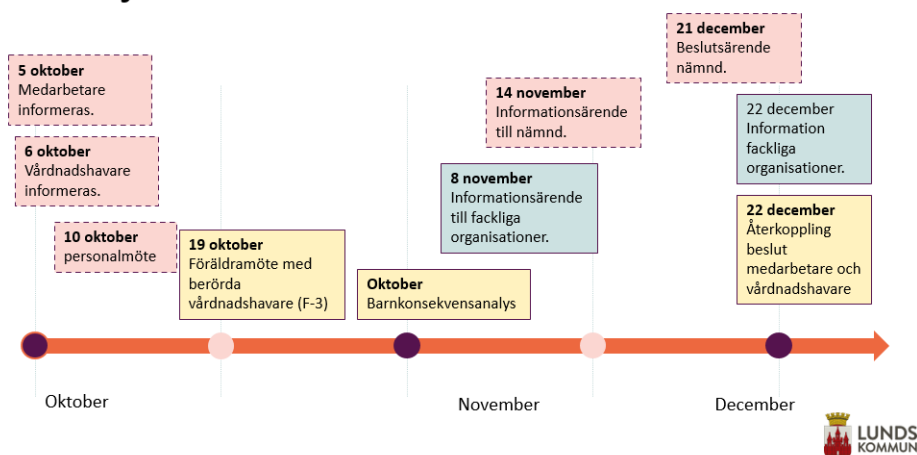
5 oktober
Medarbetare informeras.

6 oktober
Vårdnadshavare informeras.

10 oktober
personalmöte

19 oktober
Föräldramöte med berörda vårdnadshavare (F-3)

Oktober
Barnkonsekvensanalys

8 november
Informationsärende till fackliga organisationer.

14 november
Informationsärende till nämnd.

21 december
Beslutsärende nämnd.

22 december
Information fackliga organisationer.

22 december
Återkoppling beslut medarbetare och vårdnadshavare

Oktober

November

December

LUNDS KOMMUN